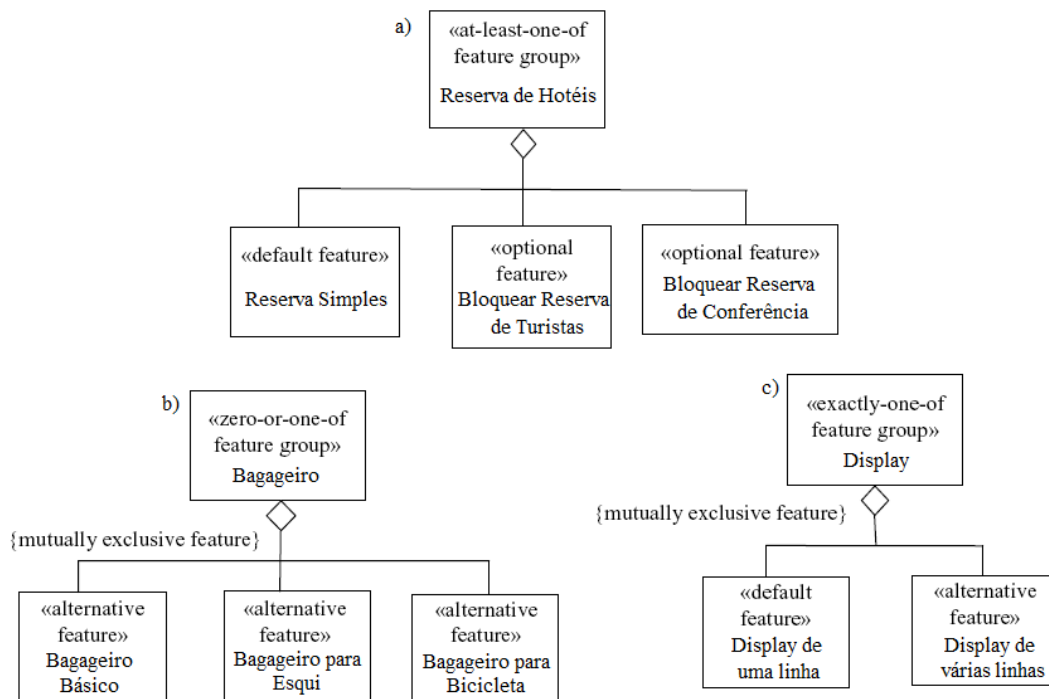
a)

«at-least-one-of feature group»
Reserva de Hotéis

«default feature»
Reserva Simples

«optional feature»
Bloquear Reserva de Turistas

«optional feature»
Bloquear Reserva de Conferência

b)

«zero-or-one-of feature group»
Bagageiro

{mutually exclusive feature}

«alternative feature»
Bagageiro Básico

«alternative feature»
Bagageiro para Esqui

«alternative feature»
Bagageiro para Bicicleta

c)

«exactly-one-of feature group»
Display

{mutually exclusive feature}

«default feature»
Display de uma linha

«alternative feature»
Display de várias linhas